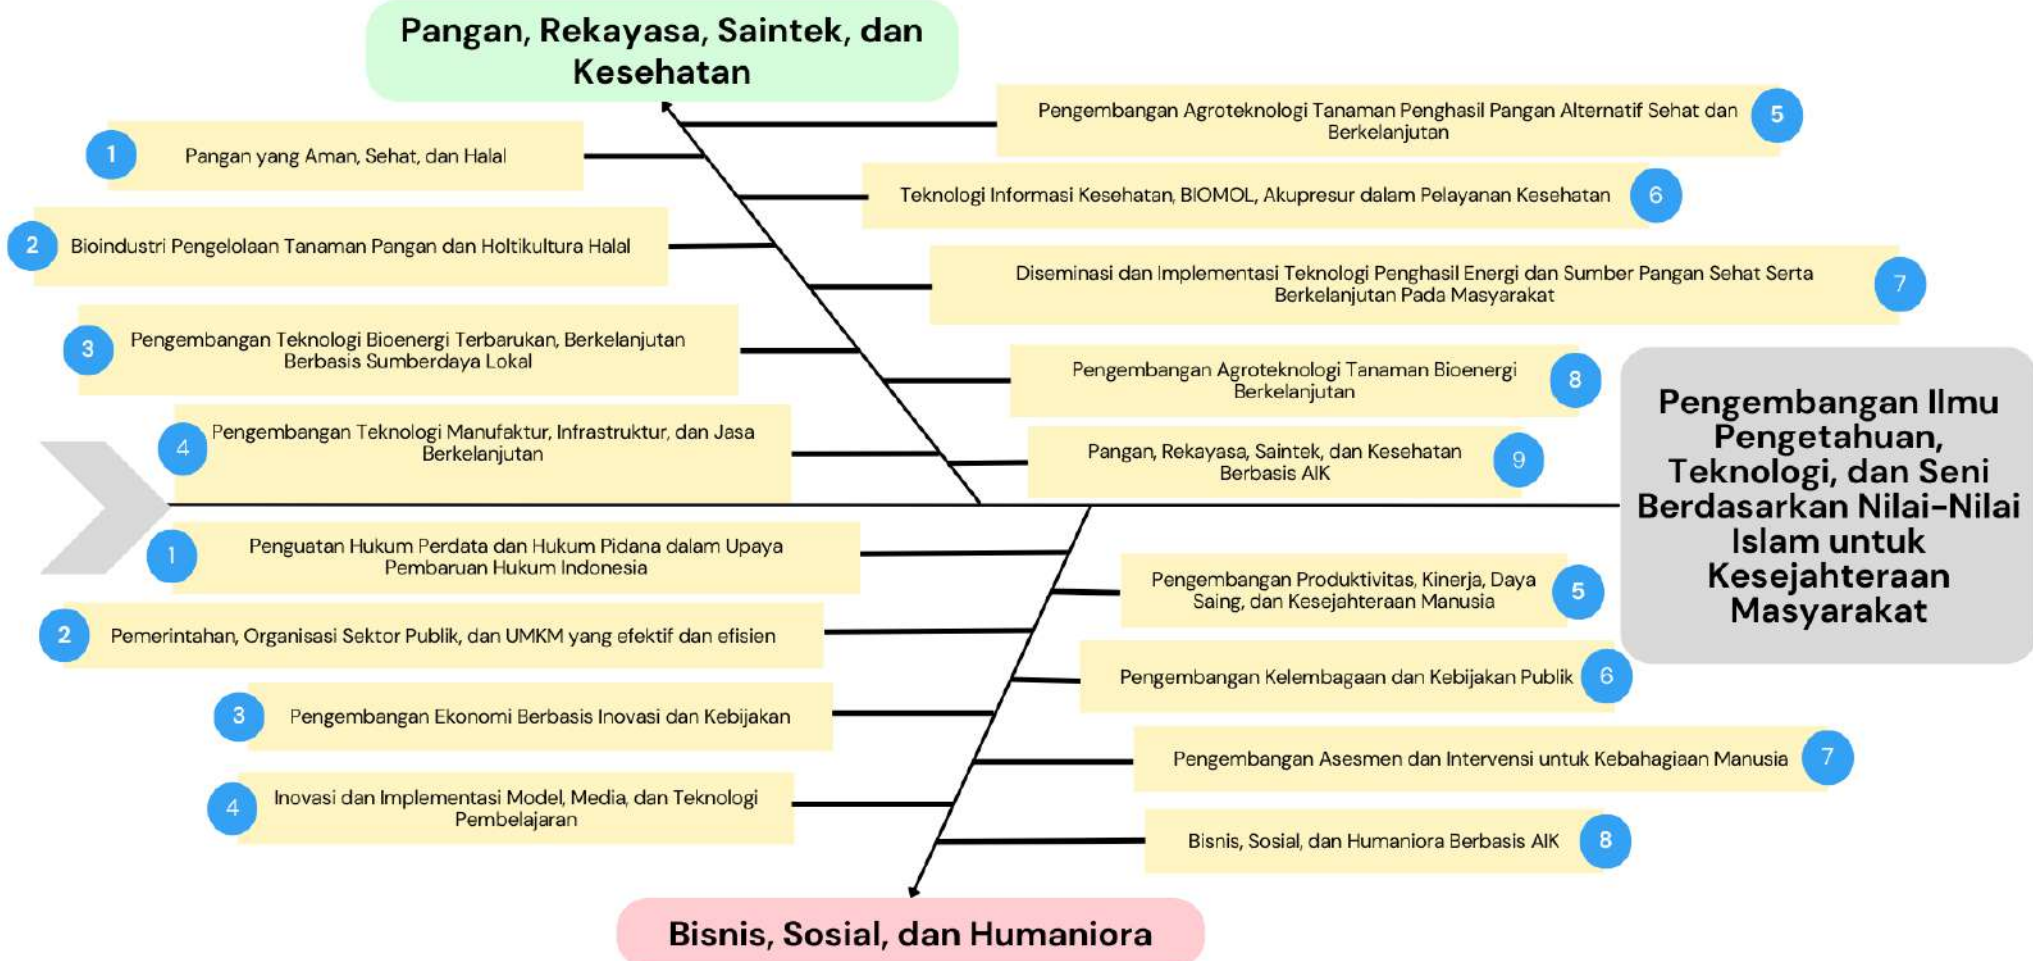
Pangan, Rekayasa, Saintek, dan Kesehatan

1 Pangan yang Aman, Sehat, dan Halal

2 Bioindustri Pengelolaan Tanaman Pangan dan Holtikultura Halal

3 Pengembangan Teknologi Bioenergi Terbarukan, Berkelanjutan Berbasis Sumberdaya Lokal

4 Pengembangan Teknologi Manufaktur, Infrastruktur, dan Jasa Berkelanjutan

Pengembangan Agroteknologi Tanaman Penghasil Pangan Alternatif Sehat dan Berkelanjutan 5

Teknologi Informasi Kesehatan, BIOMOL, Akupresur dalam Pelayanan Kesehatan 6

Diseminasi dan Implementasi Teknologi Penghasil Energi dan Sumber Pangan Sehat Serta Berkelanjutan Pada Masyarakat 7

Pengembangan Agroteknologi Tanaman Bioenergi Berkelanjutan 8

Pangan, Rekayasa, Saintek, dan Kesehatan Berbasis AIK 9

Pengembangan Ilmu Pengetahuan, Teknologi, dan Seni Berdasarkan Nilai-Nilai Islam untuk Kesejahteraan Masyarakat

1 Penguatan Hukum Perdata dan Hukum Pidana dalam Upaya Pembaruan Hukum Indonesia

2 Pemerintahan, Organisasi Sektor Publik, dan UMKM yang efektif dan efisien

3 Pengembangan Ekonomi Berbasis Inovasi dan Kebijakan

4 Inovasi dan Implementasi Model, Media, dan Teknologi Pembelajaran

Pengembangan Produktivitas, Kinerja, Daya Saing, dan Kesejahteraan Manusia 5

Pengembangan Kelembagaan dan Kebijakan Publik 6

Pengembangan Asesmen dan Intervensi untuk Kebahagiaan Manusia 7

Bisnis, Sosial, dan Humaniora Berbasis AIK 8

Bisnis, Sosial, dan Humaniora